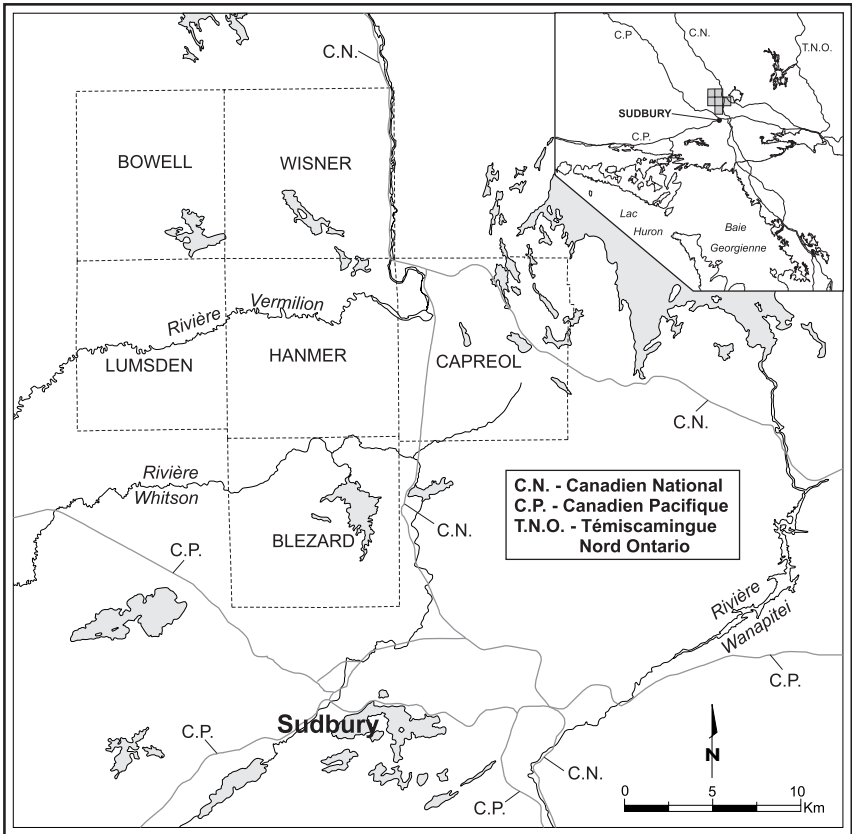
C.N.

C.P
C.N.
T.N.O.
SUDBURY
C.P.
Lac
Huron
Baie
Georgienne

BOWELL
WISNER

Rivière Vermilion

LUMSDEN
HANMER
CAPREOL

C.N.

Rivière Whitson

BLEZARD

C.N.

C.N. - Canadien National
C.P. - Canadien Pacifique
T.N.O. - Témiscamingue Nord Ontario

C.P.

Rivière Wanapitei

C.P.

Sudbury

C.P.

C.N.

C.P.

N

0 5 10 Km